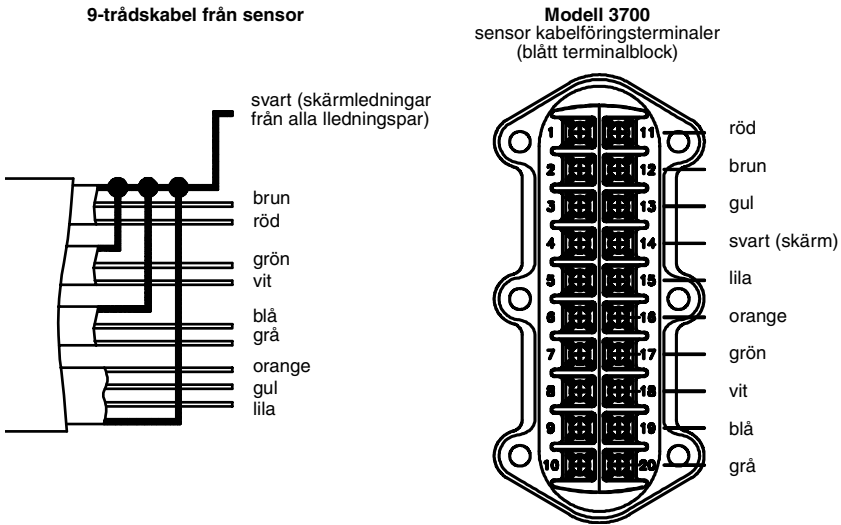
9-trådskabel från sensor

svart (skärmledningar från alla lledningspar)

brun
röd
grön
vit
blå
grå
orange
gul
lila

Modell 3700
sensor kabelföringsterminaler
(blått terminalblock)

1
2
3
4
5
6
7
8
9
10
11
12
13
14
15
16
17
18
19
20

röd
brun
gul
svart (skärm)
lila
orange
grön
vit
blå
grå